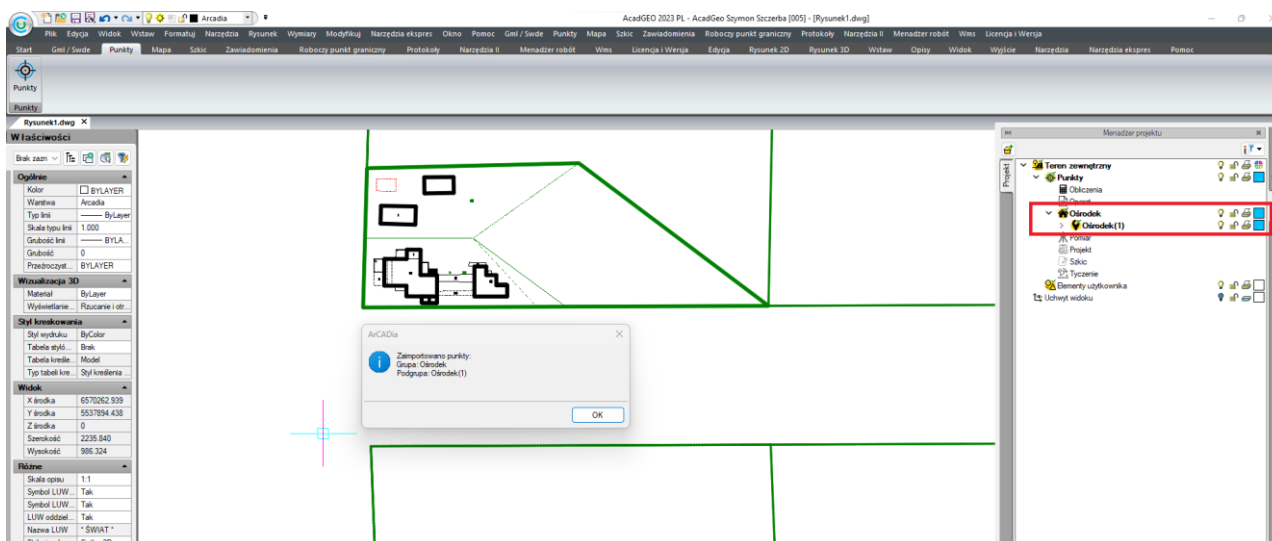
Arcadia

AcadGEO 2023 PL - AcadGeo Szymon Szczerba [005] - [Rysunek1.dwg]

Plik Edycja Widok Wstaw Formatuj Narzędzia Rysunek Wymiary Modyfikuj Narzędzia ekspres Okno Pomoc Gml / Swde Punkty Mapa Szkic Zawiadomienia Roboczy punkt graniczny Protokoły Narzędzia II Menadżer robót Wms Licencja i Wersja

Start Gml / Swde Punkty Mapa Szkic Zawiadomienia Roboczy punkt graniczny Protokoły Narzędzia II Menadżer robót Wms Licencja i Wersja Edycja Rysunek 2D Rysunek 3D Wstaw Opisy Widok Wyjście Narzędzia Narzędzia ekspres Pomoc

Punkty

Punkty

Rysunek1.dwg ×

Właściwości

Brak zazn

| Ogólnie | |
|---|---|
| Kolor | BYLAYER |
| Warstwa | Arcadia |
| Typ linii | ByLayer |
| Skala typu linii | 1.000 |
| Grubość linii | BYLA... |
| Grubość | 0 |
| Przeźroczyst... | BYLAYER |
| Wizualizacja 3D | |
| Materiał | ByLayer |
| Wyświetlanie... | Rzucanie i otr... |
| Styl kreskowania | |
| Styl wydruku | ByColor |
| Tabela styló... | Brak |
| Tabela kreśle... | Model |
| Typ tabeli kre... | Styl kreślenia ... |
| Widok | |
| X środka | 6570262.939 |
| Y środka | 5537894.438 |
| Z środka | 0 |
| Szerokość | 2235.840 |
| Wysokość | 986.324 |
| Różne | |
| Skala opisu | 1:1 |
| Symbol LUW... | Tak |
| Symbol LUW... | Tak |
| LUW oddziel... | Tak |
| Nazwa LUW | * ŚWIAT * |

ArCADia

Zaimportowano punkty:
Grupa: Ośrodek
Podgrupa: Ośrodek(1)

OK

Menadżer projektu

Projekt

Teren zewnętrzny
Punkty
Obliczenia
Operat
Ośrodek
Ośrodek(1)
Pomiar
Projekt
Szkic
Tyczenie
Elementy użytkownika
Uchwyt widoku